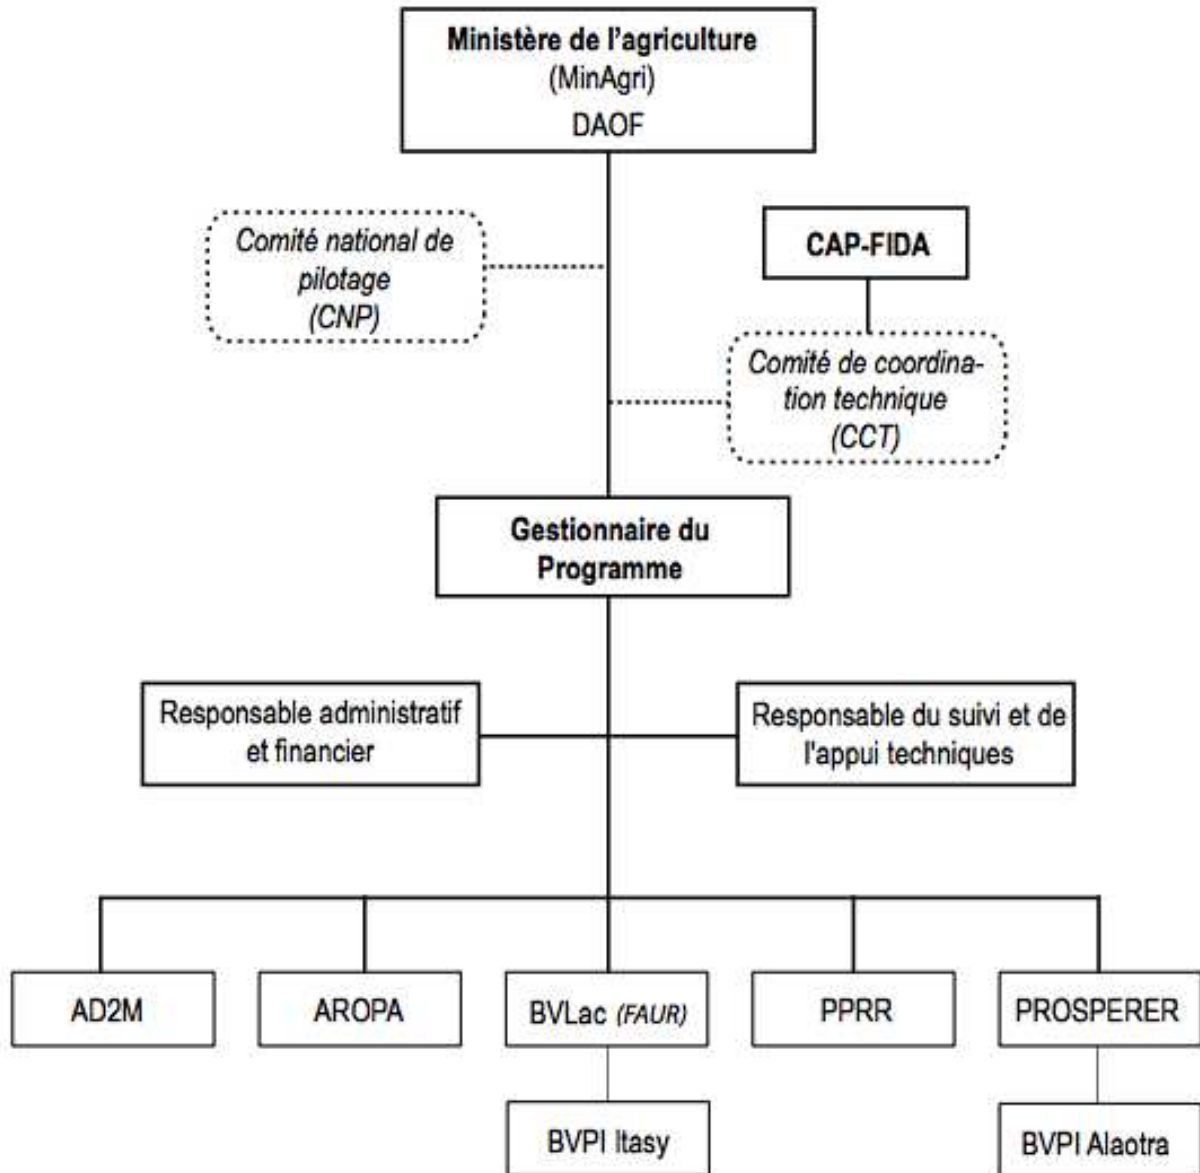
Ministère de l'agriculture
(MinAgri)
DAOF

Comité national de pilotage
(CNP)

CAP-FIDA

Comité de coordination technique
(CCT)

Gestionnaire du Programme

Responsable administratif et financier

Responsable du suivi et de l'appui techniques

AD2M

AROPA

BVLac (FAUR)

PPRR

PROSPERER

BVPI Itasy

BVPI Alaotra